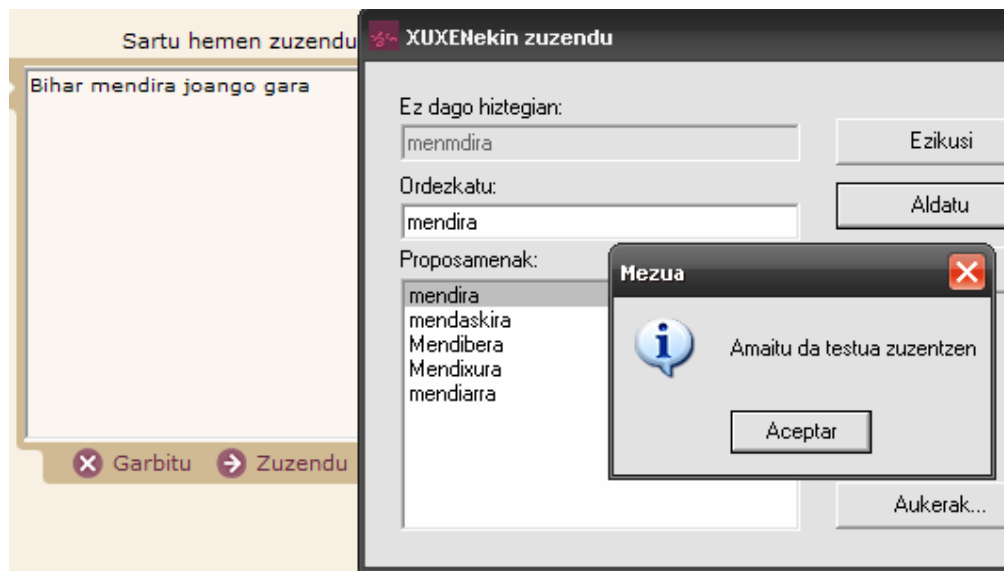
Sartu hemen zuzendu

Bihar mendira joango gara

Garbitu Zuzendu

XUXENekin zuzendu

Ez dago hiztegian:

menmdira

Ordezkatu:

mendira

Proposamenak:

mendira
mendaskira
Mendibera
Mendixura
mendiarra

Ezikusi

Aldatu

Aukerak...

Mezua

Amaitu da testua zuzentzen

Aceptar